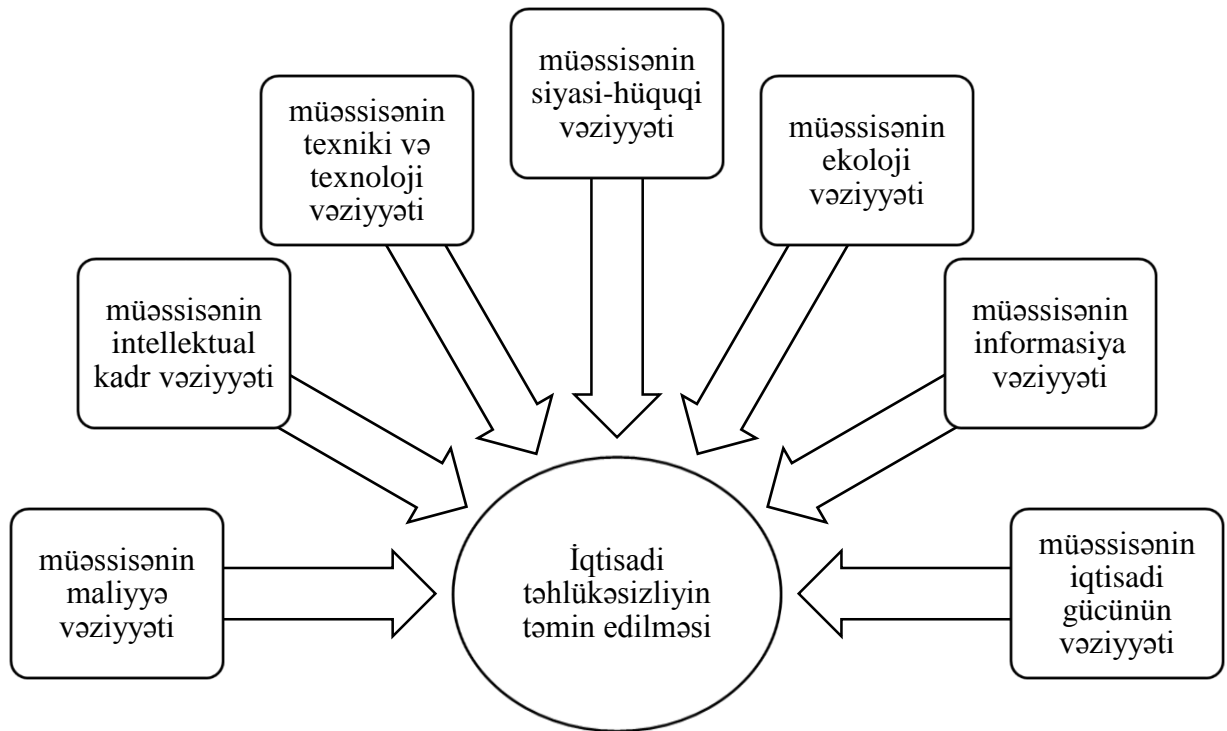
müəssisənin siyasi-hüquqi vəziyyəti

müəssisənin texniki və texnoloji vəziyyəti

müəssisənin ekoloji vəziyyəti

müəssisənin intellektual kadr vəziyyəti

müəssisənin informasiya vəziyyəti

müəssisənin maliyyə vəziyyəti

İqtisadi təhlükəsizliyin təmin edilməsi

müəssisənin iqtisadi gücünün vəziyyəti